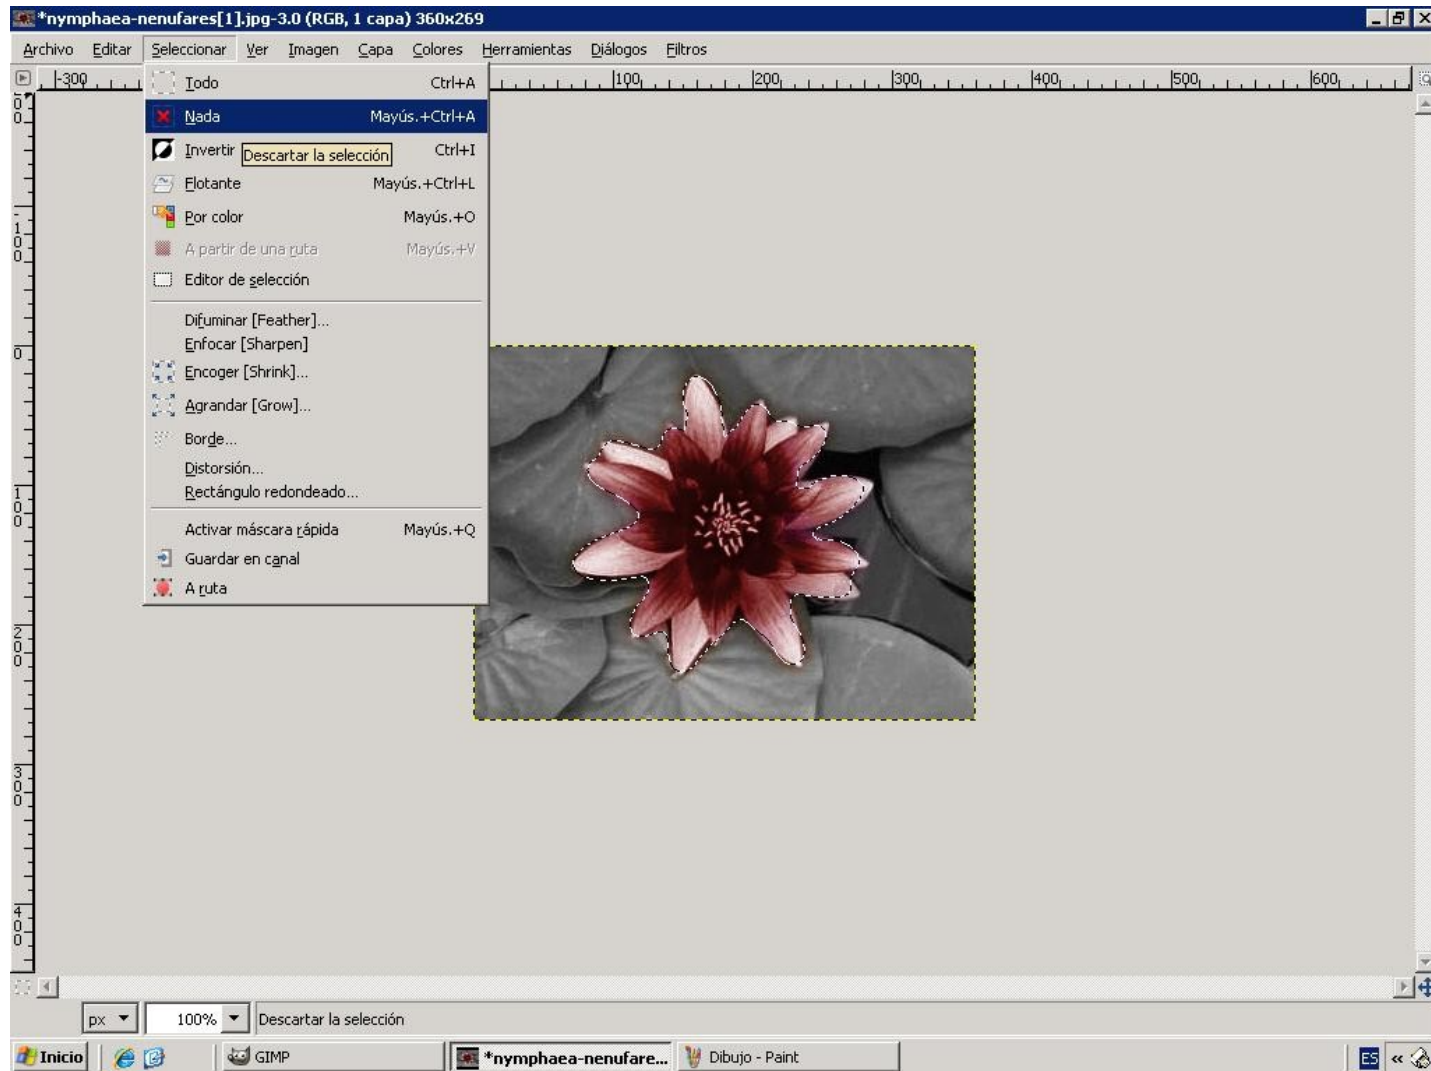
*nymphaea-nenufares[1].jpg-3.0 (RGB, 1 capa) 360x269

Archivo Editar Seleccionar Ver Imagen Capa Colores Herramientas Diálogos Filtros

-300 100 200 300 400 500 600

Todo Ctrl+A
Nada Mayús.+Ctrl+A
Invertir Descartar la selección Ctrl+I
Flotante Mayús.+Ctrl+L
Por color Mayús.+O
A partir de una ruta Mayús.+V
Editor de selección
Difuminar [Feather]...
Enfocar [Sharpen]
Encoger [Shrink]...
Agrandar [Grow]...
Borde...
Distorsión...
Rectángulo redondeado...
Activar máscara rápida Mayús.+Q
Guardar en canal
A ruta

0 100 0 100 200 300 400

px 100% Descartar la selección

Inicio GIMP *nymphaea-nenufare... Dibujo - Paint ES «